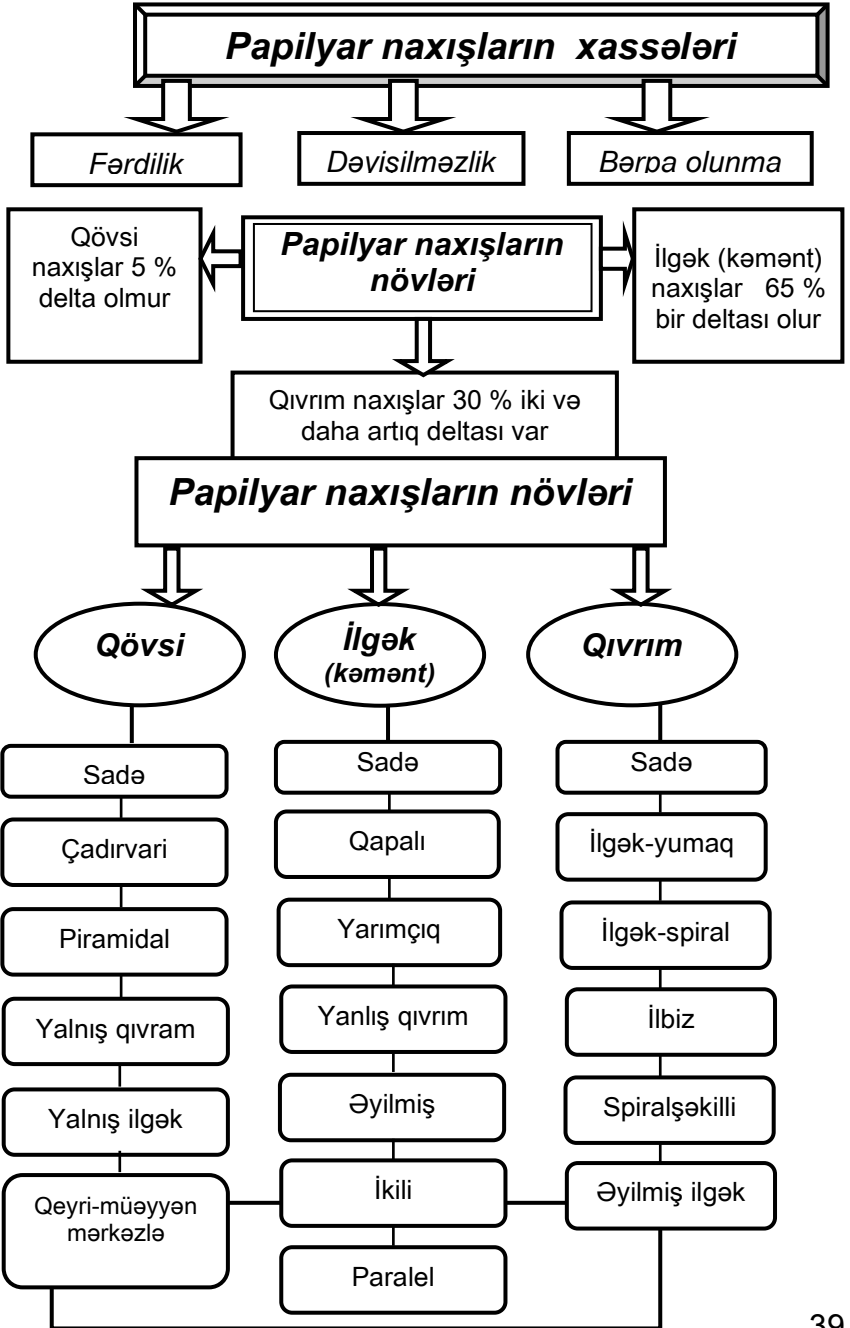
Papilyar naxışların xassələri

Fərdilik

Dəyişilməzlik

Bərpa olunma

Qövsi naxışlar 5 % delta olmur

Papilyar naxışların növləri

İlgək (kəmənt) naxışlar 65 % bir deltası olur

Qıvrım naxışlar 30 % iki və daha artıq deltası var

Papilyar naxışların növləri

Qövsi

İlgək (kəmənt)

Qıvrım

Sadə

Çadırvari

Piramidal

Yalnış qıvram

Yalnış ilgək

Qeyri-müəyyən mərkəzlə

Sadə

Qapalı

Yarımçıq

Yanlış qıvrım

Əyilmiş

İkili

Paralel

Sadə

İlgək-yumaq

İlgək-spiral

İlbiz

Spiralşəkilli

Əyilmiş ilgək

39